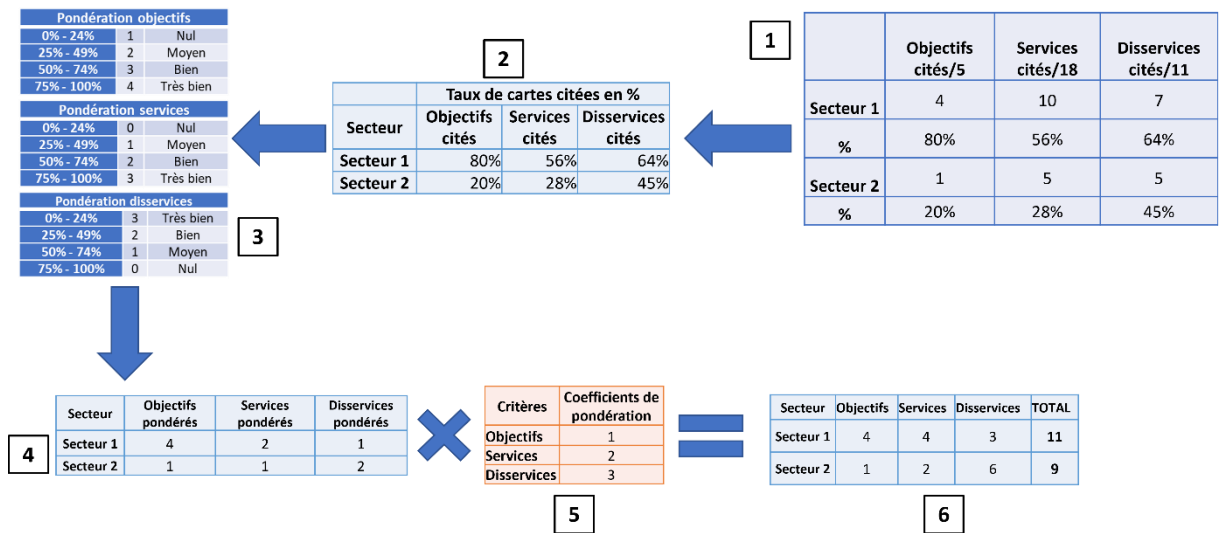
1

| | Objectifs cités/5 | Services cités/18 | Disservices cités/11 |
|---|---|---|---|
| Secteur 1 | 4 | 10 | 7 |
| % | 80% | 56% | 64% |
| Secteur 2 | 1 | 5 | 5 |
| % | 20% | 28% | 45% |

2

| Secteur | Taux de cartes citées en % Objectifs cités | Services cités | Disservices cités |
|---|---|---|---|
| Secteur 1 | 80% | 56% | 64% |
| Secteur 2 | 20% | 28% | 45% |

| Pondération objectifs | | |
|---|---|---|
| 0% - 24% | 1 | Nul |
| 25% - 49% | 2 | Moyen |
| 50% - 74% | 3 | Bien |
| 75% - 100% | 4 | Très bien |

| Pondération services | | |
|---|---|---|
| 0% - 24% | 0 | Nul |
| 25% - 49% | 1 | Moyen |
| 50% - 74% | 2 | Bien |
| 75% - 100% | 3 | Très bien |

| Pondération disservices | | |
|---|---|---|
| 0% - 24% | 3 | Très bien |
| 25% - 49% | 2 | Bien |
| 50% - 74% | 1 | Moyen |
| 75% - 100% | 0 | Nul |

3

4

| Secteur | Objectifs pondérés | Services pondérés | Disservices pondérés |
|---|---|---|---|
| Secteur 1 | 4 | 2 | 1 |
| Secteur 2 | 1 | 1 | 2 |

| Critères | Coefficients de pondération |
|---|---|
| Objectifs | 1 |
| Services | 2 |
| Disservices | 3 |

5

| Secteur | Objectifs | Services | Disservices | TOTAL |
|---|---|---|---|---|
| Secteur 1 | 4 | 4 | 3 | 11 |
| Secteur 2 | 1 | 2 | 6 | 9 |

6